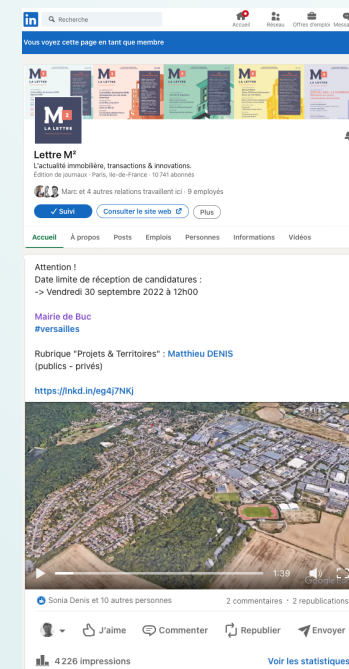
in Recherche
Accueil Réseau Offres d'emploi Messa

Vous voyez cette page en tant que membre

M² LA LETTRE

Lettre M²
L'actualité immobilière, transactions & innovations.
Édition de journaux · Paris, Île-de-France · 10 741 abonnés
Marc et 4 autres relations travaillent ici · 9 employés
✓ Suivi
Consulter le site web
Plus

Accueil À propos Posts Emplois Personnes Informations Vidéos

Attention !
Date limite de réception de candidatures :
-> Vendredi 30 septembre 2022 à 12h00

Mairie de Buc
#versailles

Rubrique "Projets & Territoires" : Matthieu DENIS
(publics - privés)

https://lnkd.in/eg4j7NKj

1:39
Google

Sonia Denis et 10 autres personnes
2 commentaires · 2 republications

J'aime Commenter Republier Envoyer

4 226 impressions
Voir les statistiques